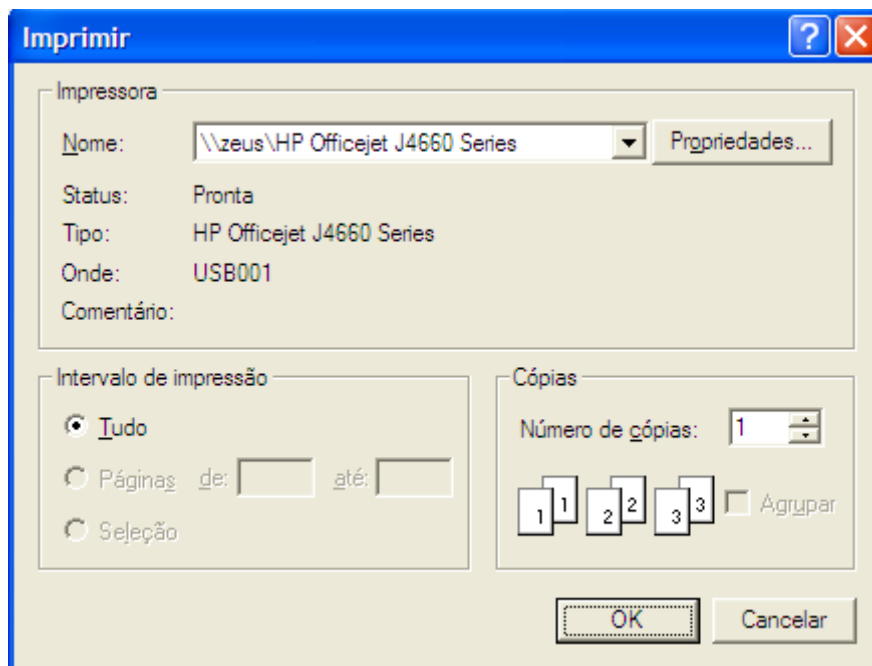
Imprimir

?

Impressora

Nome: \\zeus\HP Officejet J4660 Series

Propriedades...

Status: Pronta

Tipo: HP Officejet J4660 Series

Onde: USB001

Comentário:

Intervalo de impressão

Tudo

Páginas de: até:

Seleção

Cópias

Número de cópias: 1

1 1 2 2 3 3

Agrupar

OK

Cancelar